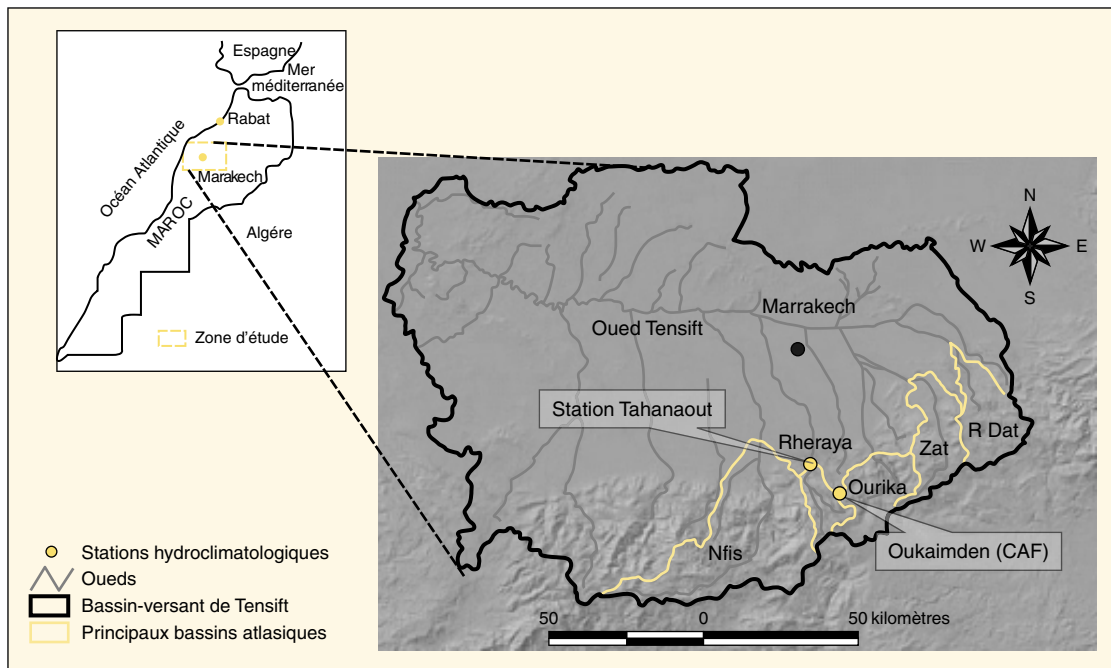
Espagne
Mer méditerranée
Rabat
Océan Atlantique
Marakech
MAROC
Algére
Zone d'étude

N
W
E
S

Marrakech
Oued Tensift
Station Tahanaout
Rheraya
R Dat
Zat
Ourika
Nfis
Oukaimden (CAF)

Stations hydroclimatologiques
Oueds
Bassin-versant de Tensift
Principaux bassins atlasiques

50 0 50 kilomètres